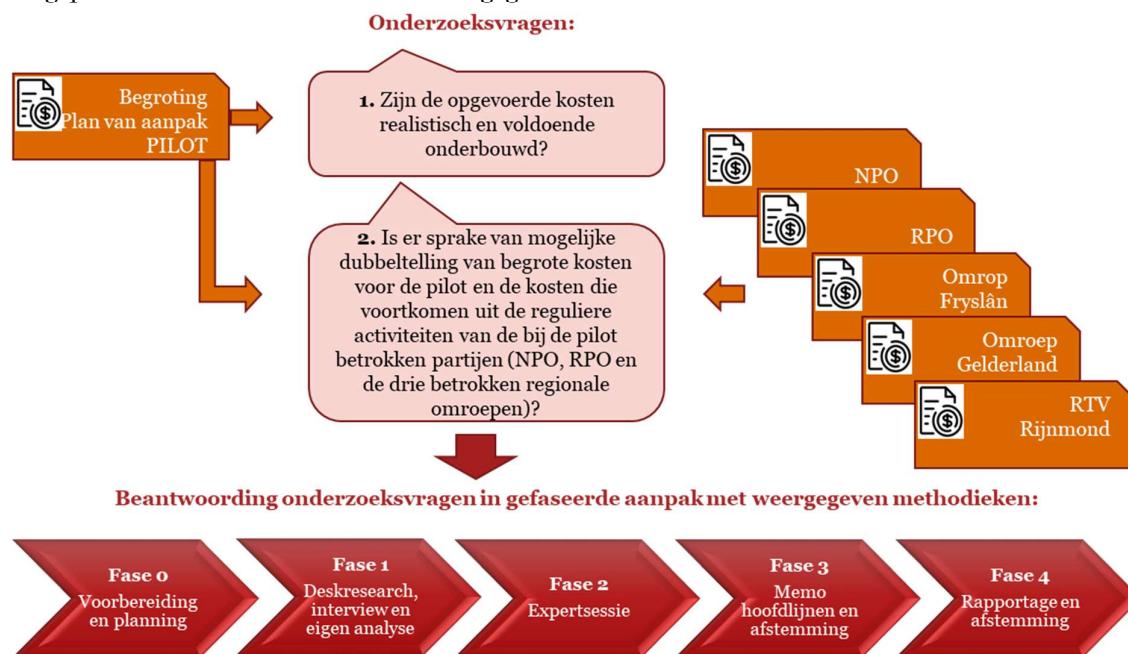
Onderzoeksvragen:

Begroting
Plan van aanpak
PILOT

1. Zijn de opgevoerde kosten realistisch en voldoende onderbouwd?

2. Is er sprake van mogelijke dubbeltelling van begrote kosten voor de pilot en de kosten die voortkomen uit de reguliere activiteiten van de bij de pilot betrokken partijen (NPO, RPO en de drie betrokken regionale omroepen)?

NPO

RPO

Omrop Fryslân

Omroep Gelderland

RTV Rijnmond

Beantwoording onderzoeksvragen in gefaseerde aanpak met weergegeven methodieken:

Fase 0
Voorbereiding en planning

Fase 1
Deskresearch, interview en eigen analyse

Fase 2
Expertsessie

Fase 3
Memo hoofdlijnen en afstemming

Fase 4
Rapportage en afstemming